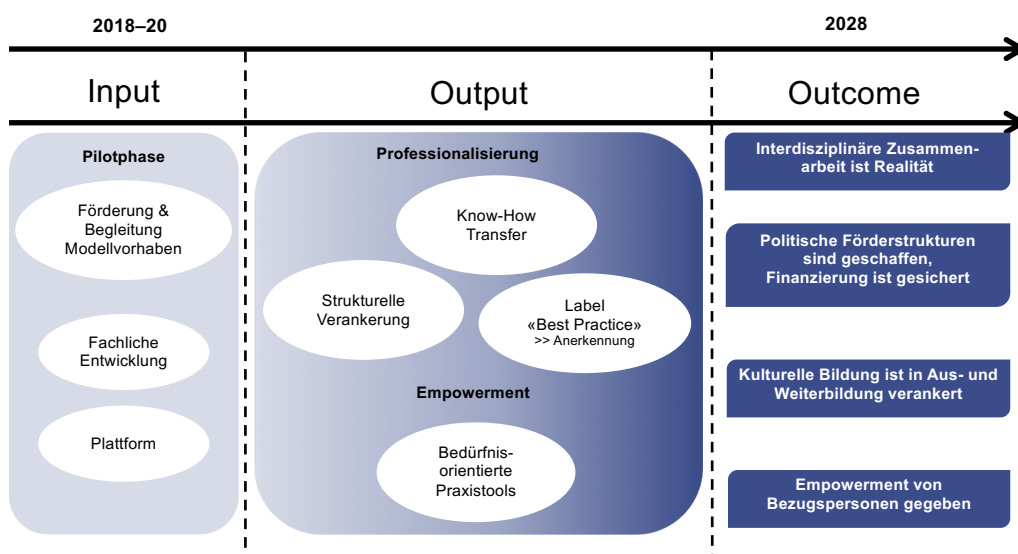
2018–20

2028

Input

Output

Outcome

Pilotphase

Förderung & Begleitung Modellvorhaben

Fachliche Entwicklung

Plattform

Professionalisierung

Know-How Transfer

Strukturelle Verankerung

Label «Best Practice» >> Anerkennung

Empowerment

Bedürfnisorientierte Praxistools

Interdisziplinäre Zusammenarbeit ist Realität

Politische Förderstrukturen sind geschaffen, Finanzierung ist gesichert

Kulturelle Bildung ist in Aus- und Weiterbildung verankert

Empowerment von Bezugspersonen gegeben